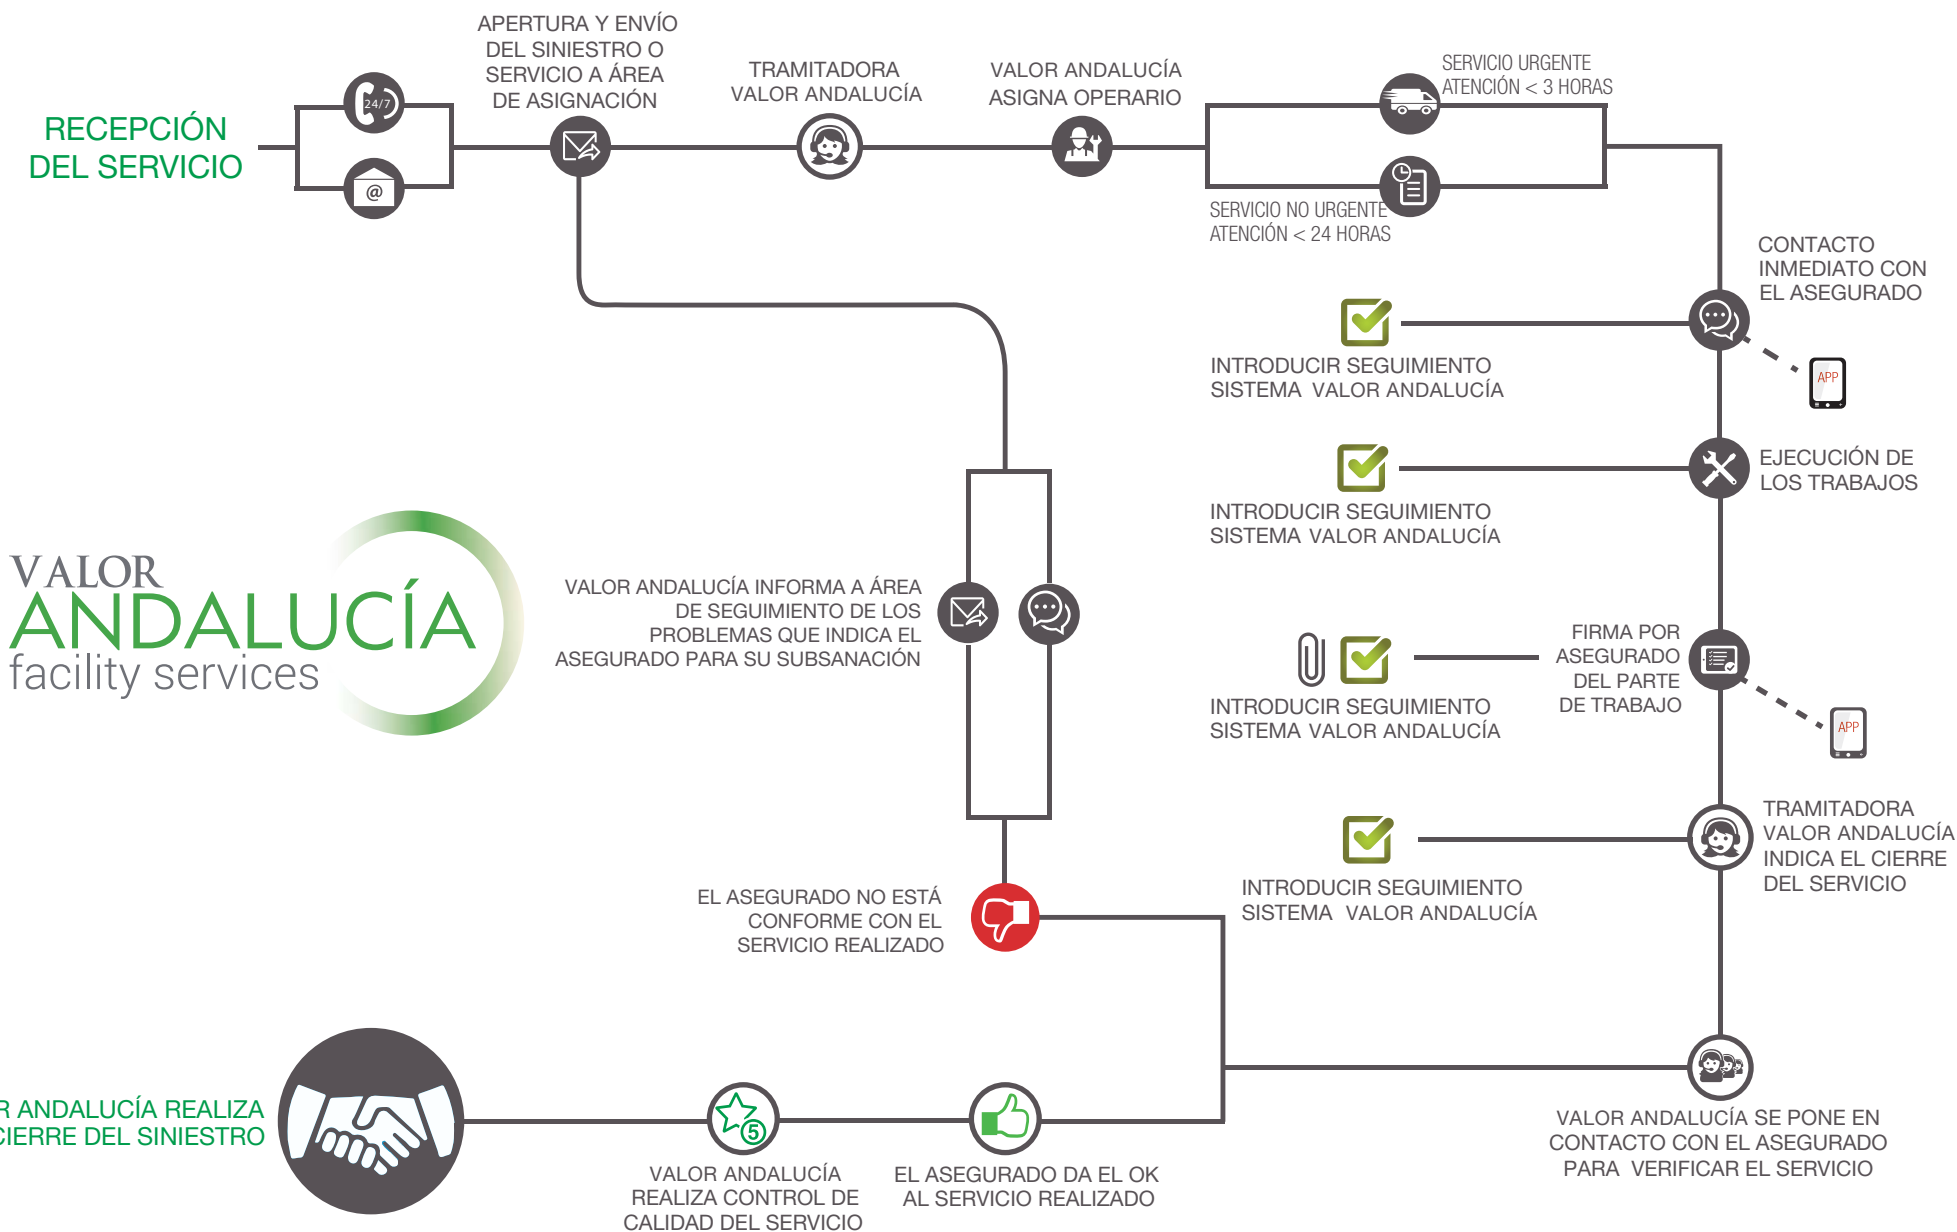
RECEPCIÓN DEL SERVICIO

24/7

@

APERTURA Y ENVÍO DEL SINIESTRO O SERVICIO A ÁREA DE ASIGNACIÓN

TRAMITADORA VALOR ANDALUCÍA

VALOR ANDALUCÍA ASIGNA OPERARIO

SERVICIO URGENTE ATENCIÓN < 3 HORAS

SERVICIO NO URGENTE ATENCIÓN < 24 HORAS

CONTACTO INMEDIATO CON EL ASEGURADO

APP

INTRODUCIR SEGUIMIENTO SISTEMA VALOR ANDALUCÍA

EJECUCIÓN DE LOS TRABAJOS

INTRODUCIR SEGUIMIENTO SISTEMA VALOR ANDALUCÍA

VALOR ANDALUCÍA facility services

VALOR ANDALUCÍA INFORMA A ÁREA DE SEGUIMIENTO DE LOS PROBLEMAS QUE INDICA EL ASEGURADO PARA SU SUBSANACIÓN

FIRMA POR ASEGURADO DEL PARTE DE TRABAJO

APP

INTRODUCIR SEGUIMIENTO SISTEMA VALOR ANDALUCÍA

TRAMITADORA VALOR ANDALUCÍA INDICA EL CIERRE DEL SERVICIO

INTRODUCIR SEGUIMIENTO SISTEMA VALOR ANDALUCÍA

EL ASEGURADO NO ESTÁ CONFORME CON EL SERVICIO REALIZADO

R ANDALUCÍA REALIZA CIERRE DEL SINIESTRO

5

VALOR ANDALUCÍA REALIZA CONTROL DE CALIDAD DEL SERVICIO

EL ASEGURADO DA EL OK AL SERVICIO REALIZADO

VALOR ANDALUCÍA SE PONE EN CONTACTO CON EL ASEGURADO PARA VERIFICAR EL SERVICIO